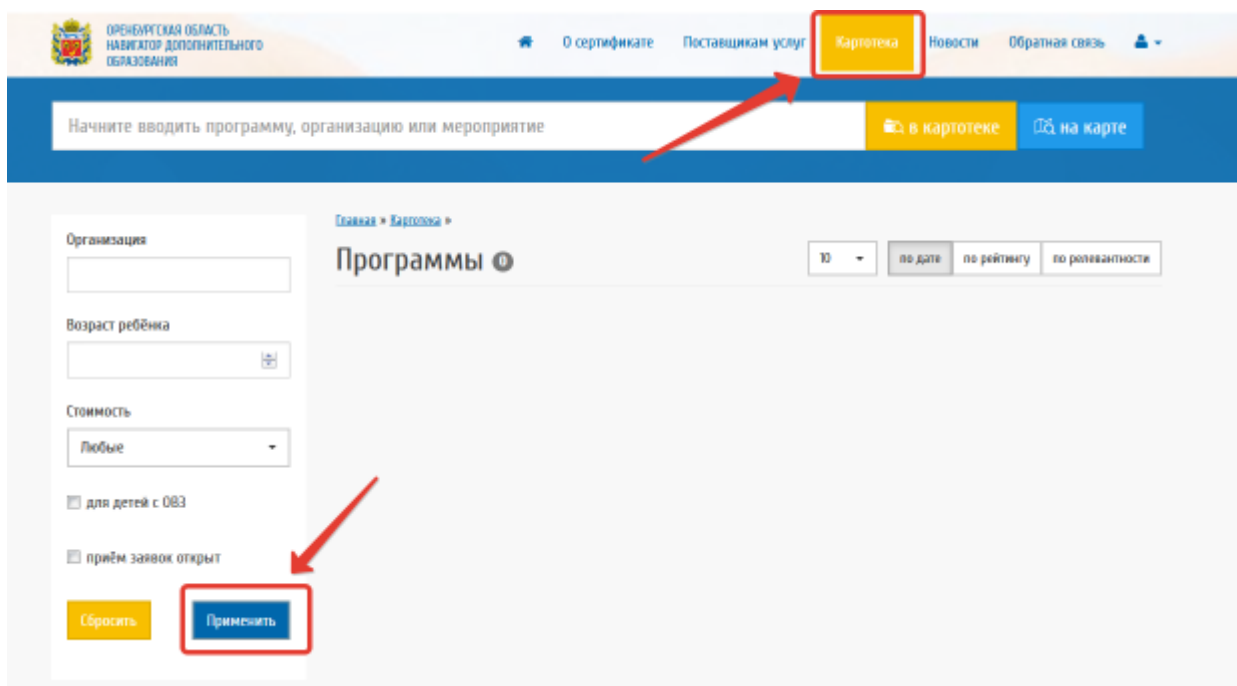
ОРЕНБУРГСКАЯ ОБЛАСТЬ
НАВИГАТОР ДОПОЛНИТЕЛЬНОГО ОБРАЗОВАНИЯ

О сертификате Поставщикам услуг Картотека Новости Обратная связь

Начните вводить программу, организацию или мероприятие

в картотеке на карте

Главная » Картотека »

Программы 0

10 по дате по рейтингу по релевантности

Организация

Возраст ребёнка

Стоимость

Любые

для детей с ОВЗ

приём заявок открыт

Сбросить Применить